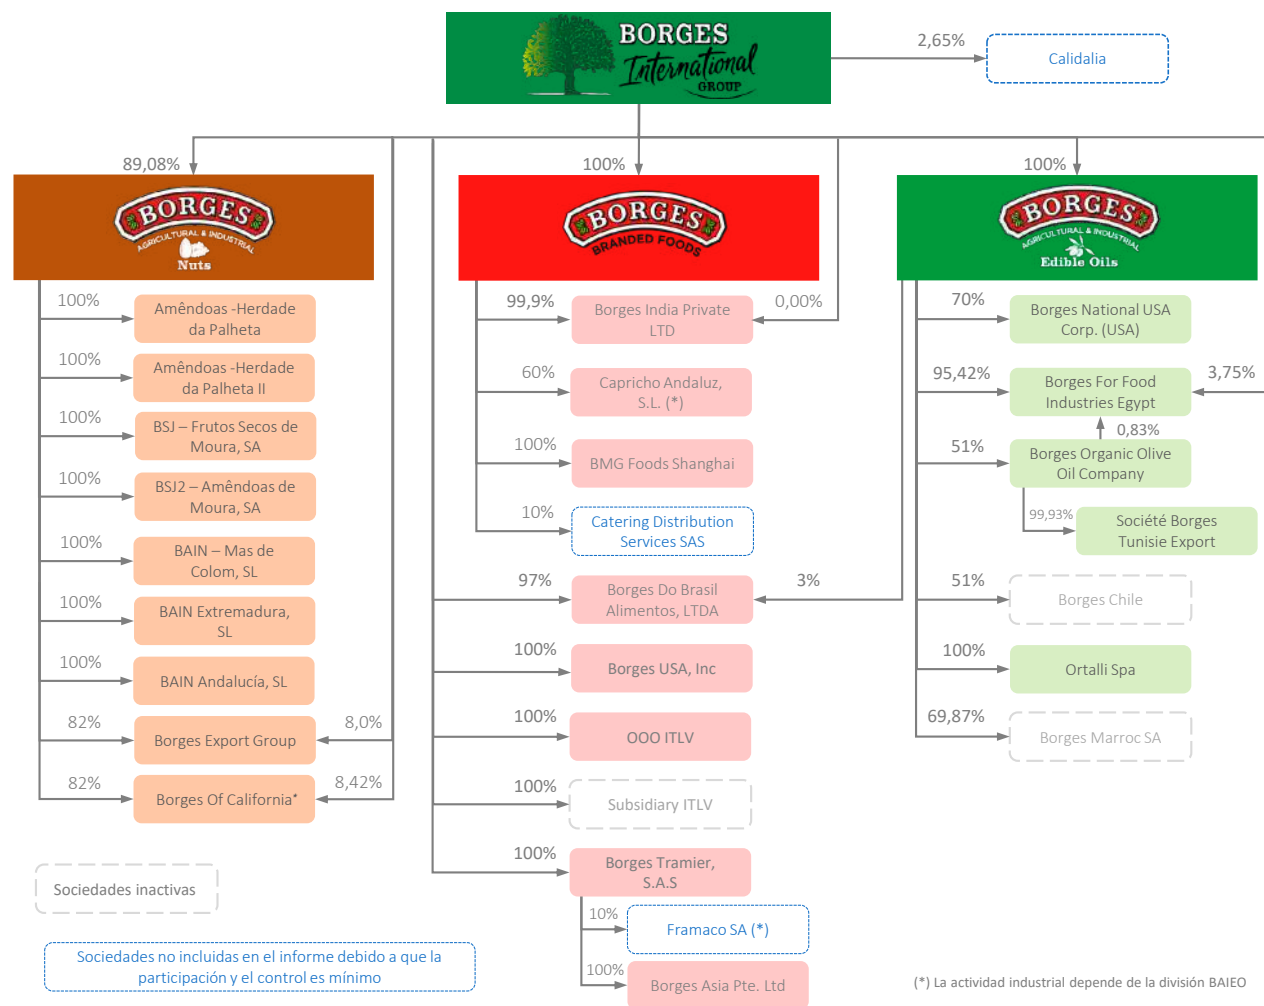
BORGES International GROUP

2,65%

Calidalia

89,08%

BORGES AGRICULTURAL & INDUSTRIAL Nuts

100%

BORGES BRANDED FOODS

100%

BORGES AGRICULTURAL & INDUSTRIAL Edible Oils

100%
Amêndoas -Herdade da Palheta

100%
Amêndoas -Herdade da Palheta II

100%
BSJ – Frutos Secos de Moura, SA

100%
BSJ2 – Amêndoas de Moura, SA

100%
BAIN – Mas de Colom, SL

100%
BAIN Extremadura, SL

100%
BAIN Andalucía, SL

82%
Borges Export Group
8,0%

82%
Borges Of California*
8,42%

99,9%
Borges India Private LTD
0,00%

60%
Capricho Andaluz, S.L. (*)

100%
BMG Foods Shanghai

10%
Catering Distribution Services SAS

97%
Borges Do Brasil Alimentos, LTDA
3%

100%
Borges USA, Inc

100%
OOO ITLV

100%
Subsidiary ITLV

100%
Borges Tramier, S.A.S

10%
Framaco SA (*)

100%
Borges Asia Pte. Ltd

70%
Borges National USA Corp. (USA)

95,42%
Borges For Food Industries Egypt
3,75%

0,83%

51%
Borges Organic Olive Oil Company

99,93%
Société Borges Tunisie Export

51%
Borges Chile

100%
Ortalli Spa

69,87%
Borges Marroc SA

Sociedades inactivas

Sociedades no incluidas en el informe debido a que la participación y el control es mínimo

(*) La actividad industrial depende de la división BAIEO